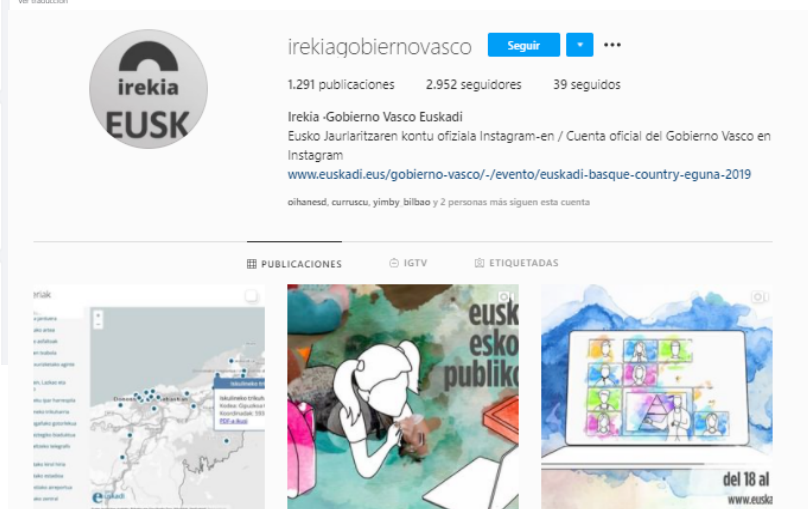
Ver traducción

irekia
EUSK

irekiagobiernovasco Seguir ▾ •••

1.291 publicaciones 2.952 seguidores 39 seguidos

Irekia -Gobierno Vasco Euskadi
Eusko Jaurlaritzaren kontu ofiziala Instagram-en / Cuenta oficial del Gobierno Vasco en Instagram
www.euskadi.eus/gobierno-vasco/-/evento/euskadi-basque-country-eguna-2019

oihanesd, curruscu, yimby_bilbao y 2 personas más siguen esta cuenta

PUBLICACIONES IGTV ETIQUETADAS

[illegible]

eusk
esko
publiko

del 18 al
www.euska